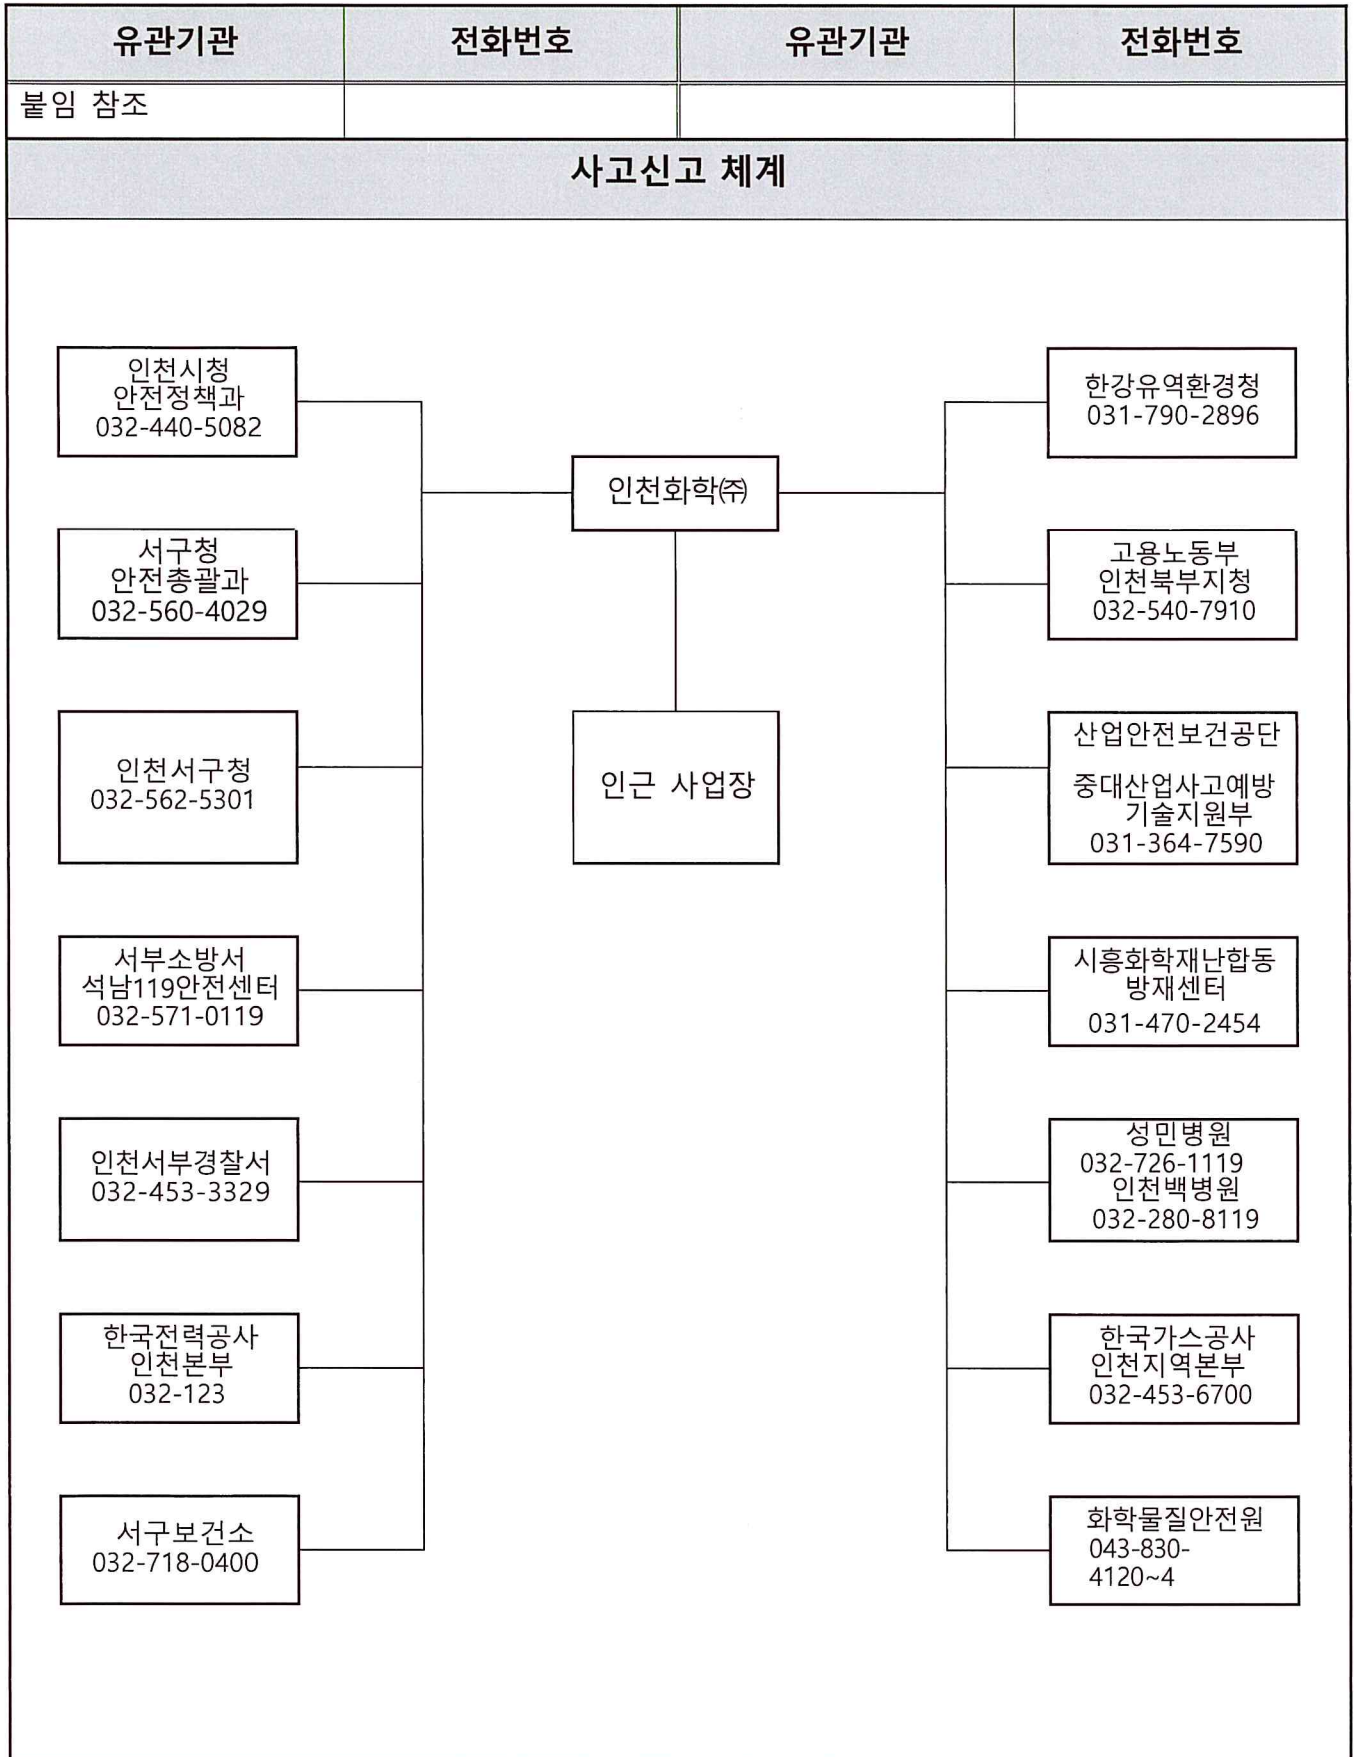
| 유관기관 | 전화번호 | 유관기관 | 전화번호 |
|---|---|---|---|
| 붙임 참조 | | | |

사고신고 체계

인천시청
안전정책과
032-440-5082

서구청
안전총괄과
032-560-4029

인천서구청
032-562-5301

서부소방서
석남119안전센터
032-571-0119

인천서부경찰서
032-453-3329

한국전력공사
인천본부
032-123

서구보건소
032-718-0400

인천화학㈜

인근 사업장

한강유역환경청
031-790-2896

고용노동부
인천북부지청
032-540-7910

산업안전보건공단

중대산업사고예방
기술지원부
031-364-7590

시흥화학재난합동
방재센터
031-470-2454

성민병원
032-726-1119
인천백병원
032-280-8119

한국가스공사
인천지역본부
032-453-6700

화학물질안전원
043-830-
4120~4